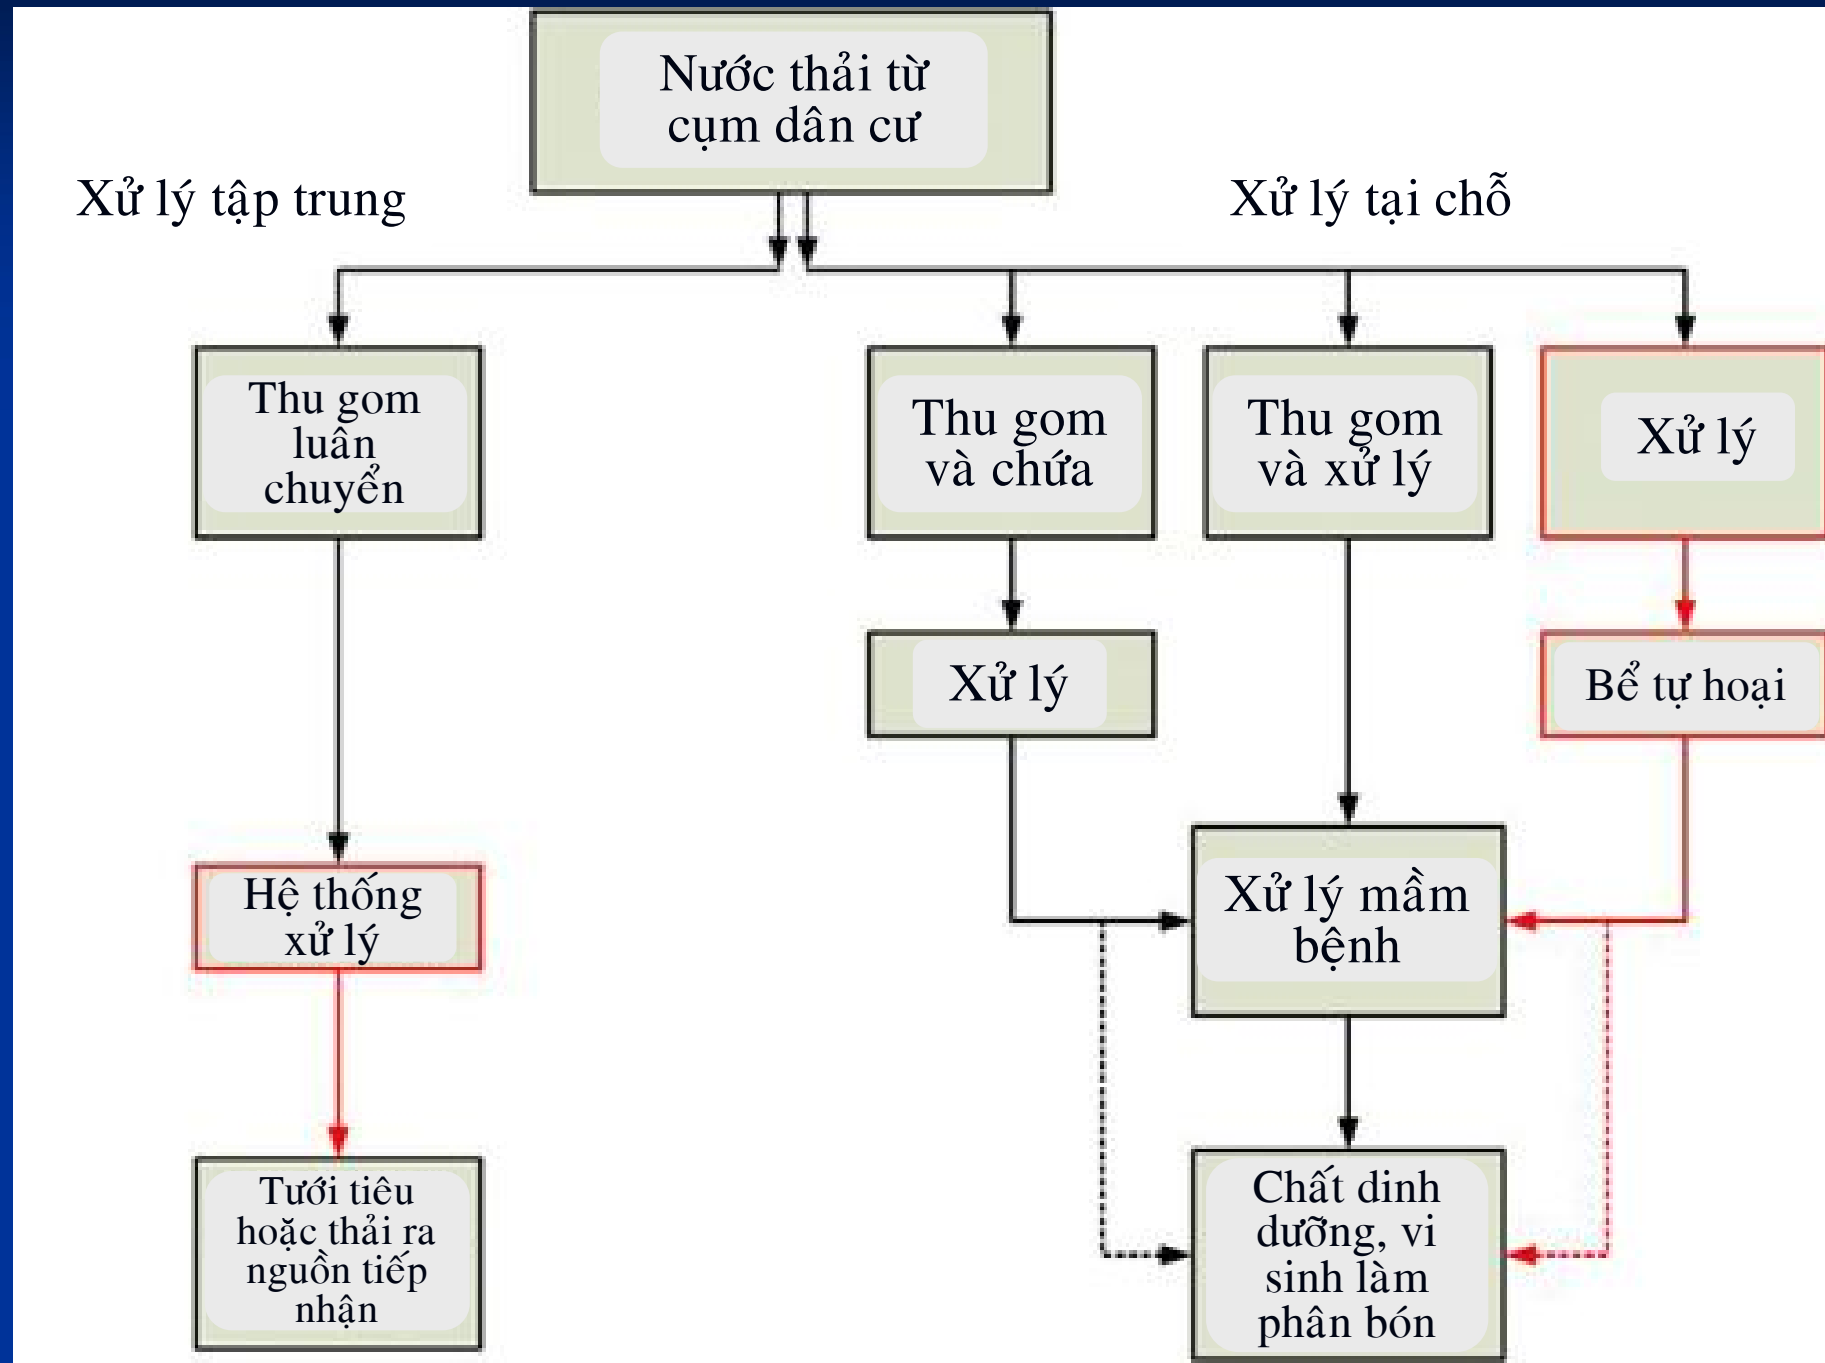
Nước thải từ cụm dân cư

Xử lý tập trung

Xử lý tại chỗ

Thu gom luân chuyển

Thu gom và chứa

Thu gom và xử lý

Xử lý

Xử lý

Bể tự hoại

Hệ thống xử lý

Xử lý mầm bệnh

Tưới tiêu hoặc thải ra nguồn tiếp nhận

Chất dinh dưỡng, vi sinh làm phân bón